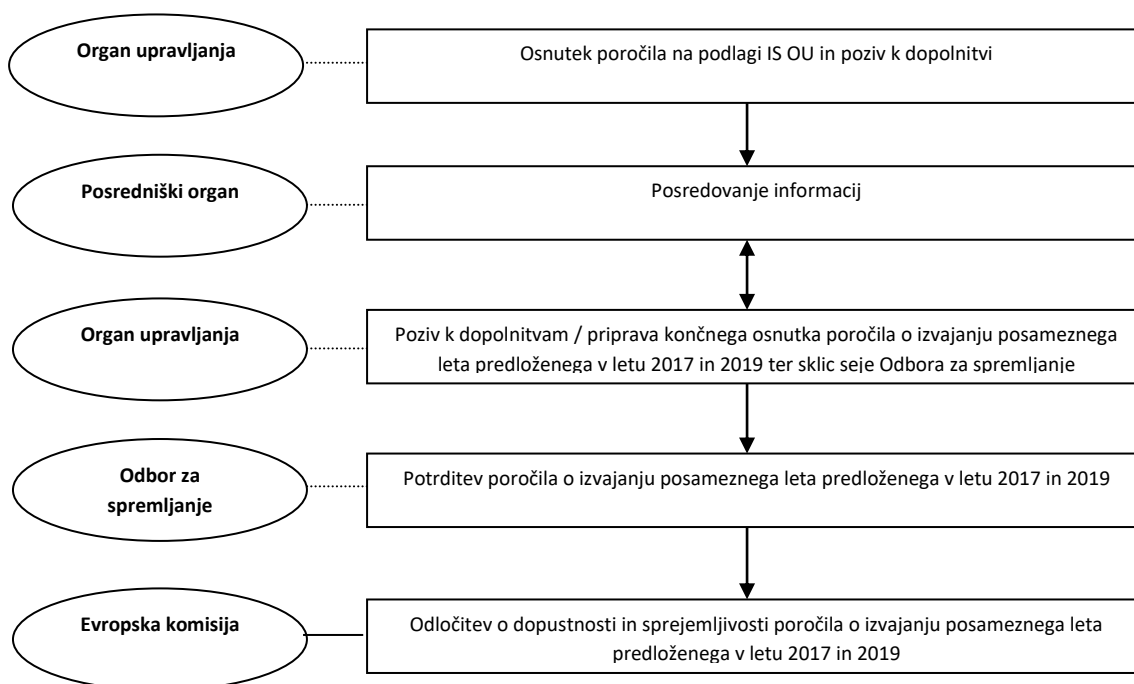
Organ upravljanja

Osnutek poročila na podlagi IS OU in poziv k dopolnitvi

Posredniški organ

Posredovanje informacij

Organ upravljanja

Poziv k dopolnitvam / priprava končnega osnutka poročila o izvajanju posameznega leta predloženega v letu 2017 in 2019 ter sklic seje Odbora za spremljanje

Odbor za spremljanje

Potrditev poročila o izvajanju posameznega leta predloženega v letu 2017 in 2019

Evropska komisija

Odločitev o dopustnosti in sprejemljivosti poročila o izvajanju posameznega leta predloženega v letu 2017 in 2019